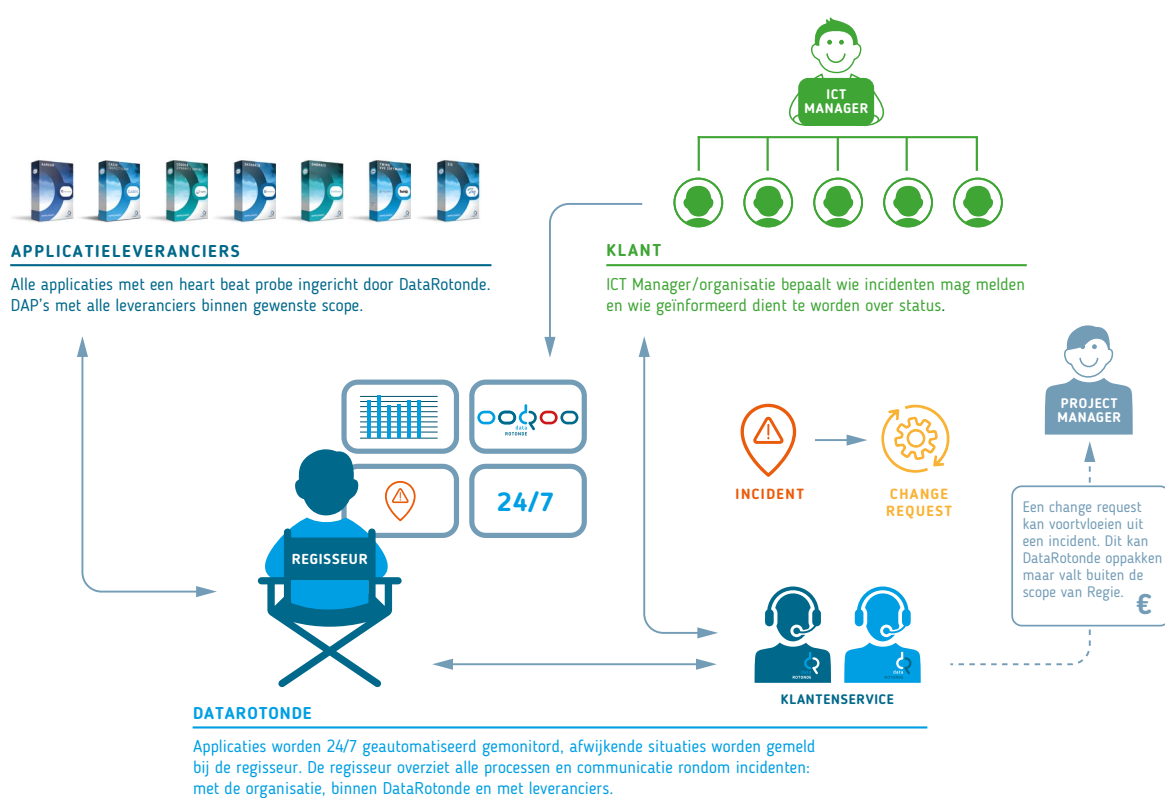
ICT MANAGER

APPLICATIELEVERANCIERS

Alle applicaties met een heart beat probe ingericht door DataRotonde. DAP's met alle leveranciers binnen gewenste scope.

KLANT

ICT Manager/organisatie bepaalt wie incidenten mag melden en wie geïnformeerd dient te worden over status.

PROJECT MANAGER

data ROTONDE

24/7

INCIDENT

CHANGE REQUEST

Een change request kan voortvloeien uit een incident. Dit kan DataRotonde oppakken maar valt buiten de scope van Regie.

€

REGISSEUR

KLANTENSERVICE

DATAROTONDE

Applicaties worden 24/7 geautomatiseerd gemonitord, afwijkende situaties worden gemeld bij de regisseur. De regisseur overziet alle processen en communicatie rondom incidenten: met de organisatie, binnen DataRotonde en met leveranciers.